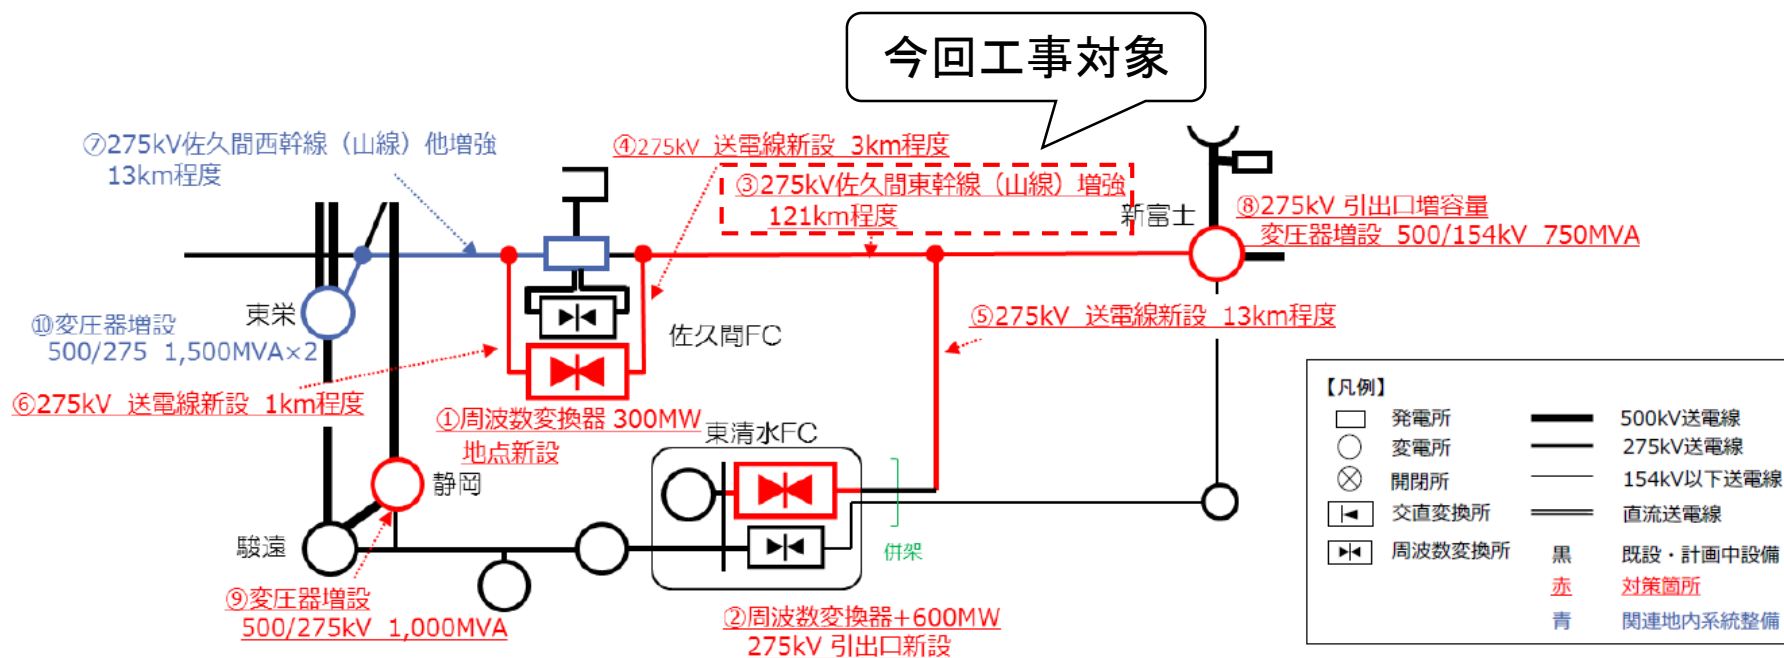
今回工事対象

⑦275kV佐久間西幹線（山線）他増強 13km程度

④275kV 送電線新設 3km程度

③275kV佐久間東幹線（山線）増強 121km程度

新富士

⑧275kV 引出口増容量 変圧器増設 500/154kV 750MVA

⑩変圧器増設 500/275 1,500MVA×2

東栄

佐久間FC

⑤275kV 送電線新設 13km程度

⑥275kV 送電線新設 1km程度

①周波数変換器 300MW 地点新設

東清水FC

静岡

駿遠

併架

⑨変圧器増設 500/275kV 1,000MVA

②周波数変換器+600MW 275kV 引出口新設

【凡例】

| | | | |
|---|---|---|---|
| | 発電所 | | 500kV送電線 |
| | 変電所 | | 275kV送電線 |
| | 開閉所 | | 154kV以下送電線 |
| | 交直変換所 | | 直流送電線 |
| | 周波数変換所 | 黒 | 既設・計画中設備 |
| | | 赤 | 対策箇所 |
| | | 青 | 関連地内系統整備 |